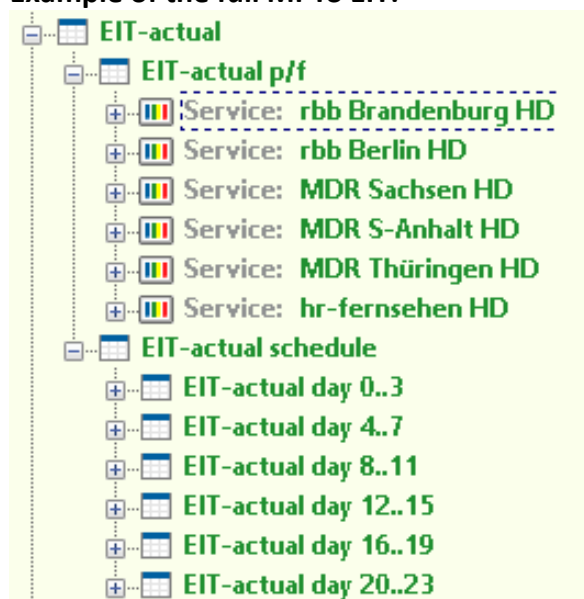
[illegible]

EIT-actual
EIT-actual p/f
Service: rbb Brandenburg HD
Service: rbb Berlin HD
Service: MDR Sachsen HD
Service: MDR S-Anhalt HD
Service: MDR Thüringen HD
Service: hr-fernsehen HD
EIT-actual schedule
EIT-actual day 0..3
EIT-actual day 4..7
EIT-actual day 8..11
EIT-actual day 12..15
EIT-actual day 16..19
EIT-actual day 20..23